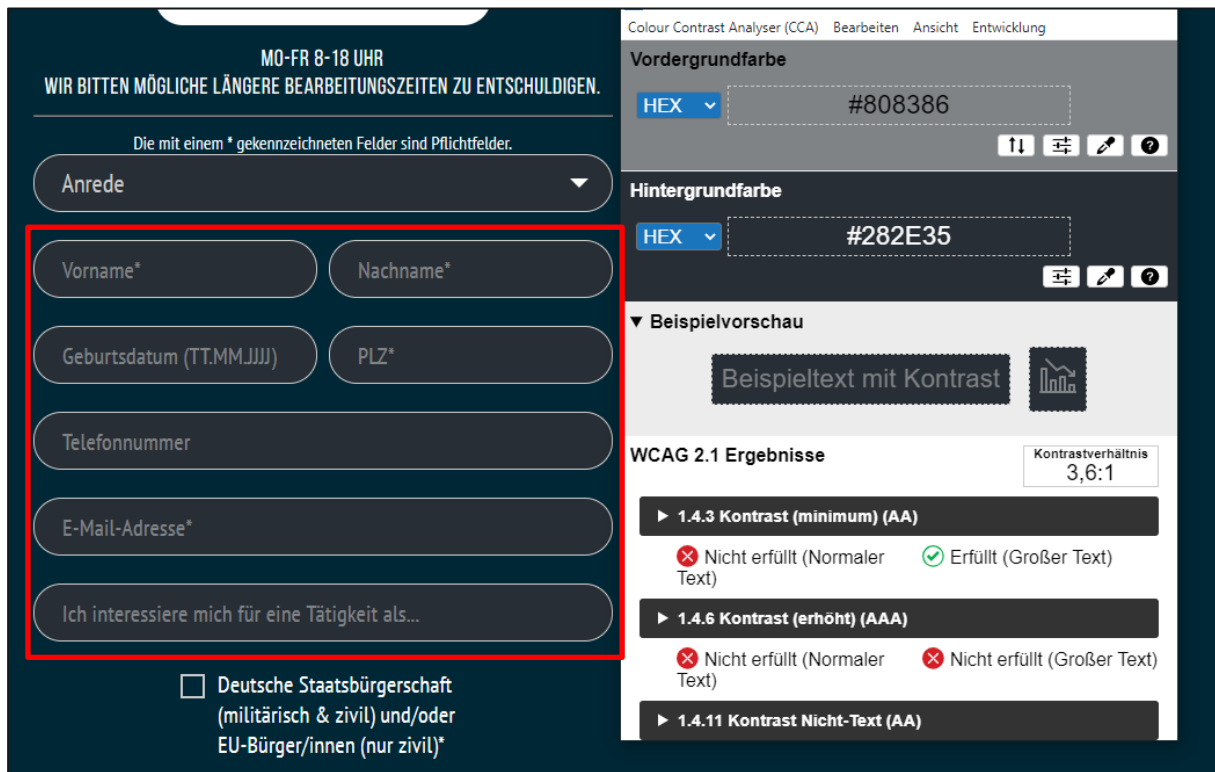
MO-FR 8-18 UHR
WIR BITTEN MÖGLICHE LÄNGERE BEARBEITUNGSZEITEN ZU ENTSCHULDIGEN.

Die mit einem * gekennzeichneten Felder sind Pflichtfelder.

Anrede

Vorname*

Nachname*

Geburtsdatum (TT.MM.JJJJ)

PLZ*

Telefonnummer

E-Mail-Adresse*

Ich interessiere mich für eine Tätigkeit als...

Deutsche Staatsbürgerschaft (militärisch & zivil) und/oder EU-Bürger/innen (nur zivil)*

Colour Contrast Analyser (CCA) Bearbeiten Ansicht Entwicklung

Vordergrundfarbe

HEX #808386

Hintergrundfarbe

HEX #282E35

▼ Beispielvorschau

Beispieltext mit Kontrast

WCAG 2.1 Ergebnisse

Kontrastverhältnis
3,6:1

▶ 1.4.3 Kontrast (minimum) (AA)

Nicht erfüllt (Normaler Text)

Erfüllt (Großer Text)

▶ 1.4.6 Kontrast (erhöht) (AAA)

Nicht erfüllt (Normaler Text)

Nicht erfüllt (Großer Text)

▶ 1.4.11 Kontrast Nicht-Text (AA)